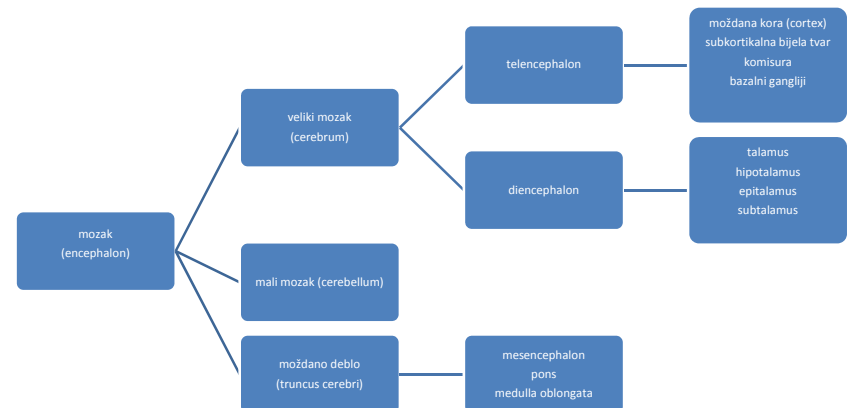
mozak
(encephalon)

veliki mozak
(cerebrum)

telencephalon

moždana kora (cortex)
subkortikalna bijela tvar
komisura
bazalni gangliji

diencephalon

talamus
hipotalamus
epitalamus
subtalamus

mali mozak (cerebellum)

moždano deblo
(truncus cerebri)

mesencephalon
pons
medulla oblongata